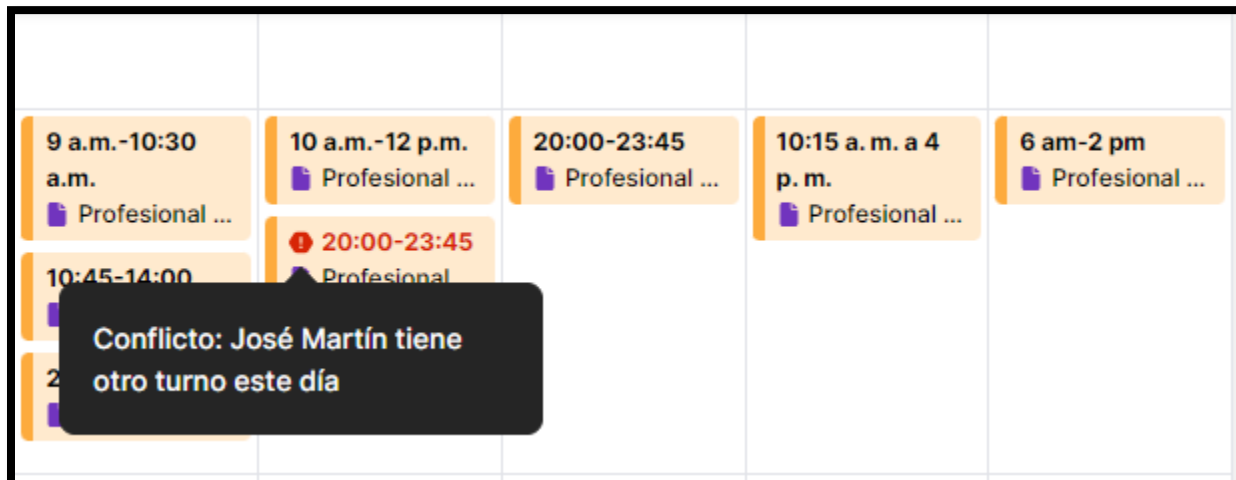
9 a.m.-10:30 a.m.
Profesional ...

10:45-14:00

2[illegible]

10 a.m.-12 p.m.
Profesional ...

20:00-23:45
Profesional

Conflicto: José Martín tiene otro turno este día

20:00-23:45
Profesional ...

10:15 a. m. a 4 p. m.
Profesional ...

6 am-2 pm
Profesional ...